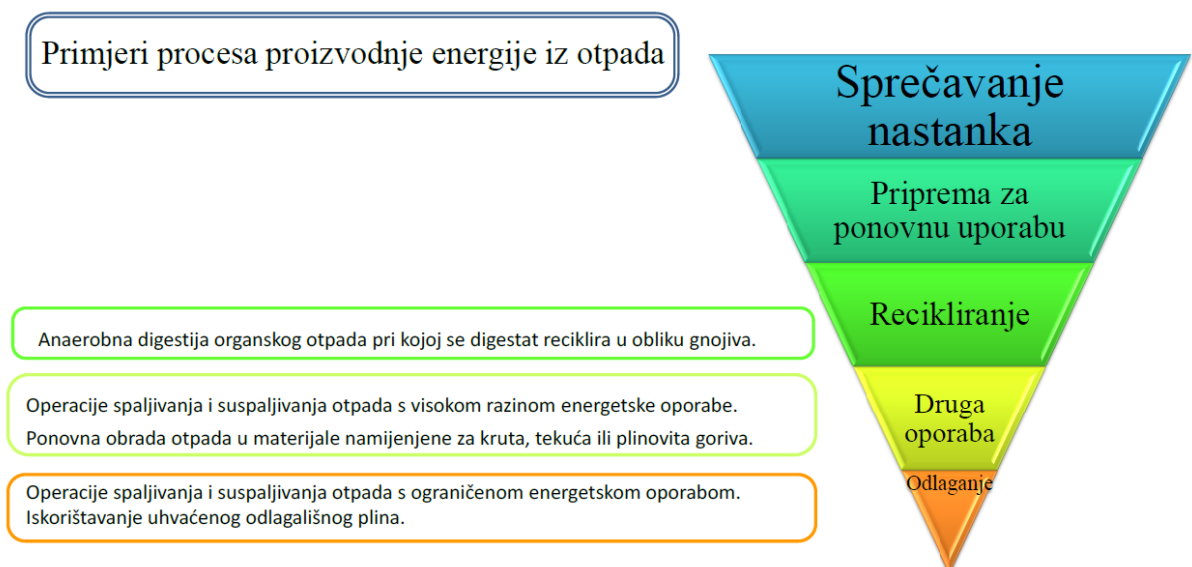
Primjeri procesa proizvodnje energije iz otpada

Sprečavanje nastanka

Priprema za ponovnu uporabu

Recikliranje

Druga oporaba

Odlaganje

Anaerobna digestija organskog otpada pri kojoj se digestat reciklira u obliku gnojiva.

Operacije spaljivanja i suspaljivanja otpada s visokom razinom energetske oporabe.

Ponovna obrada otpada u materijale namijenjene za kruta, tekuća ili plinovita goriva.

Operacije spaljivanja i suspaljivanja otpada s ograničenom energetskom oporabom.
Iskorištavanje uhvaćenog odlagališnog plina.